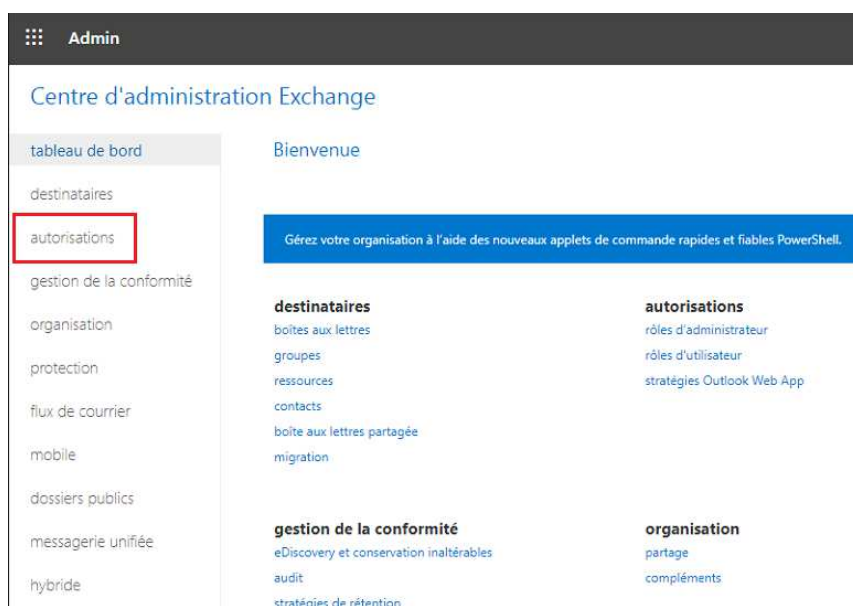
Admin

Centre d'administration Exchange

tableau de bord
destinataires
autorisations
gestion de la conformité
organisation
protection
flux de courrier
mobile
dossiers publics
messagerie unifiée
hybride

Bienvenue

Gérez votre organisation à l'aide des nouveaux applets de commande rapides et fiables PowerShell.

destinataires
boîtes aux lettres
groupes
ressources
contacts
boîte aux lettres partagée
migration

autorisations
rôles d'administrateur
rôles d'utilisateur
stratégies Outlook Web App

gestion de la conformité
eDiscovery et conservation inaltérables
audit
stratégies de rétention

organisation
partage
compléments